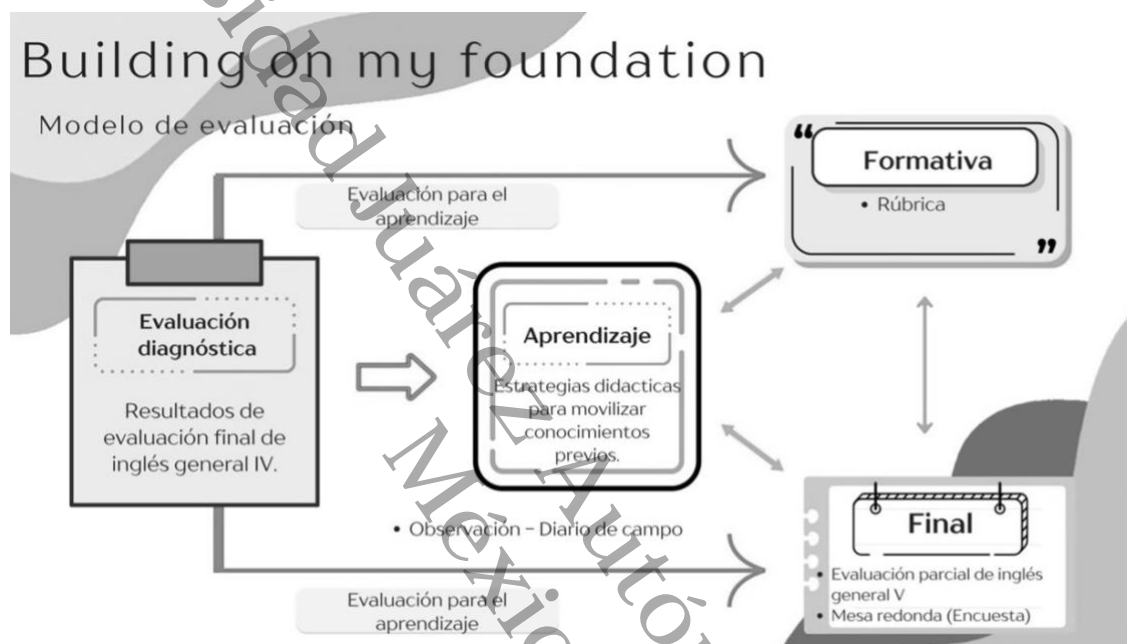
Building on my foundation

Modelo de evaluación

Evaluación para el aprendizaje

Formativa

• Rúbrica

Evaluación diagnóstica

Resultados de evaluación final de inglés general IV.

Aprendizaje

Estrategias didacticas para movilizar conocimientos previos.

• Observación – Diario de campo

Final

• Evaluación parcial de inglés general V
• Mesa redonda (Encuesta)

Evaluación para el aprendizaje

Universidad Juárez Autónoma México